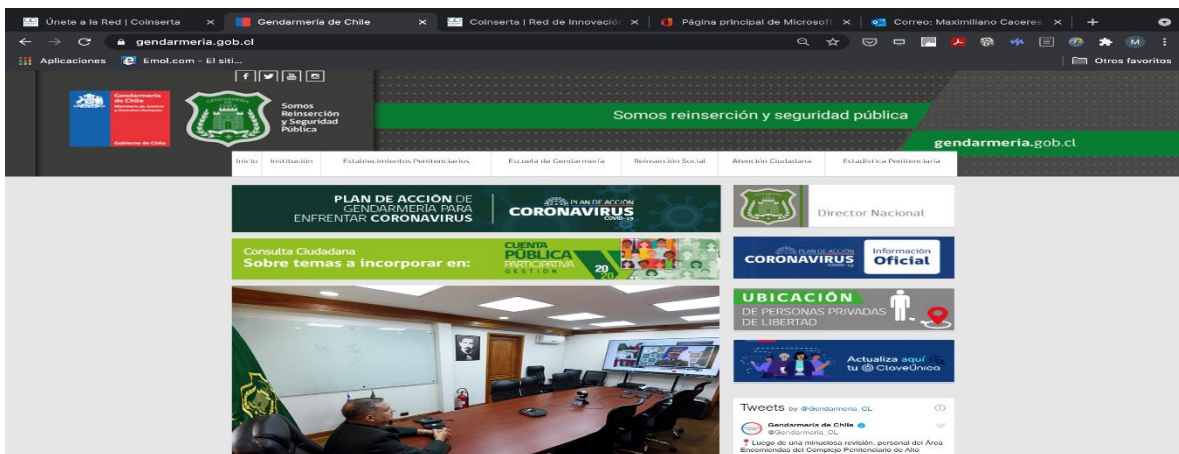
Únete a la Red | Coinserta × Gendarmería de Chile × Coinserta | Red de Innovación × Página principal de Microsoft × Correo: Maximiliano Caceres × +

gendarmeria.gob.cl

Aplicaciones Emol.com - El siti... Otros favoritos

Gendarmería de Chile
Ministerio de Justicia y Derechos Humanos
Gobierno de Chile

Somos Reinserción y Seguridad Pública

Somos reinserción y seguridad pública

gendarmeria.gob.cl

Inicio | Institución | Establecimientos Penitenciarios | Escuela de Gendarmería | Reinserción Social | Atención Ciudadana | Estadística Penitenciaria

PLAN DE ACCIÓN DE GENDARMERÍA PARA ENFRENTAR CORONAVIRUS

PLAN DE ACCIÓN CORONAVIRUS COVID-19

Director Nacional

Consulta Ciudadana
Sobre temas a incorporar en:

CUENTA PÚBLICA PARTICIPATIVA GESTIÓN 2020

PLAN DE ACCIÓN CORONAVIRUS COVID-19

Información Oficial

UBICACIÓN
DE PERSONAS PRIVADAS DE LIBERTAD

Actualiza aquí tu ClaveÚnica

Tweets by @Gendarmeria_CL

Gendarmería de Chile
@Gendarmeria_CL

Luego de una minuciosa revisión, personal del Área Encomiendas del Complejo Penitenciario de Alto